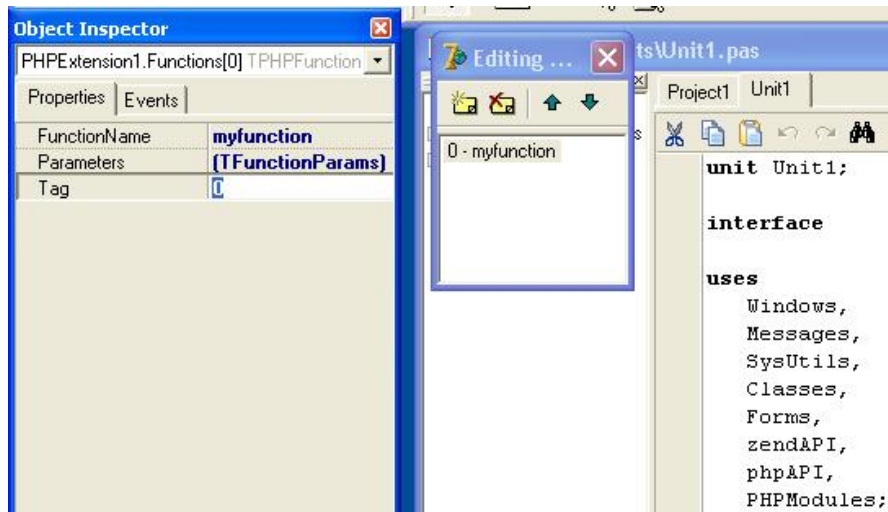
Object Inspector

PHPExtension1.Functions[0] TPHPFunction

Properties | Events

| FunctionName | myfunction |
|---|---|
| Parameters | (TFunctionParams) |
| Tag | 0 |

Editing ...

0 - myfunction

ts\Unit1.pas

Project1 Unit1

unit Unit1;

interface

uses
Windows,
Messages,
SysUtils,
Classes,
Forms,
zendAPI,
phpAPI,
PHPModules;